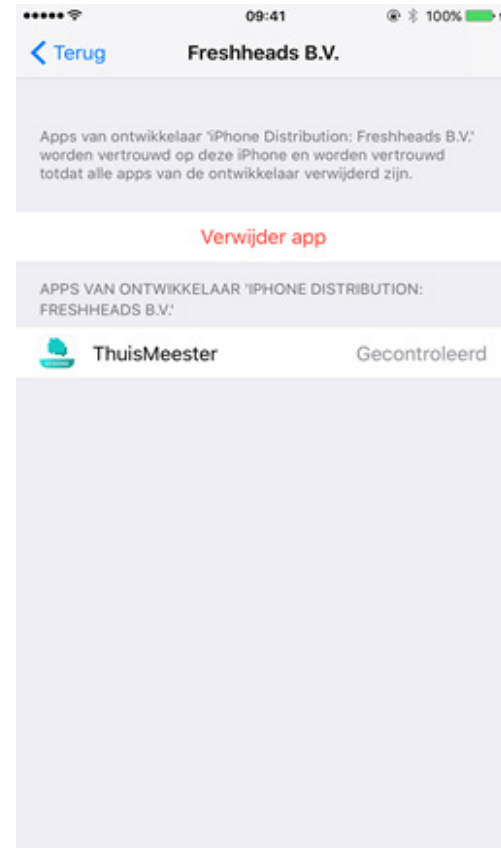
09:41

100%

Terug

Freshheads B.V.

Apps van ontwikkelaar 'iPhone Distribution: Freshheads B.V.' worden vertrouwd op deze iPhone en worden vertrouwd totdat alle apps van de ontwikkelaar verwijderd zijn.

Verwijder app

APPS VAN ONTWIKKELAAR 'IPHONE DISTRIBUTION: FRESHHEADS B.V.'

ThuisMeester

Gecontroleerd